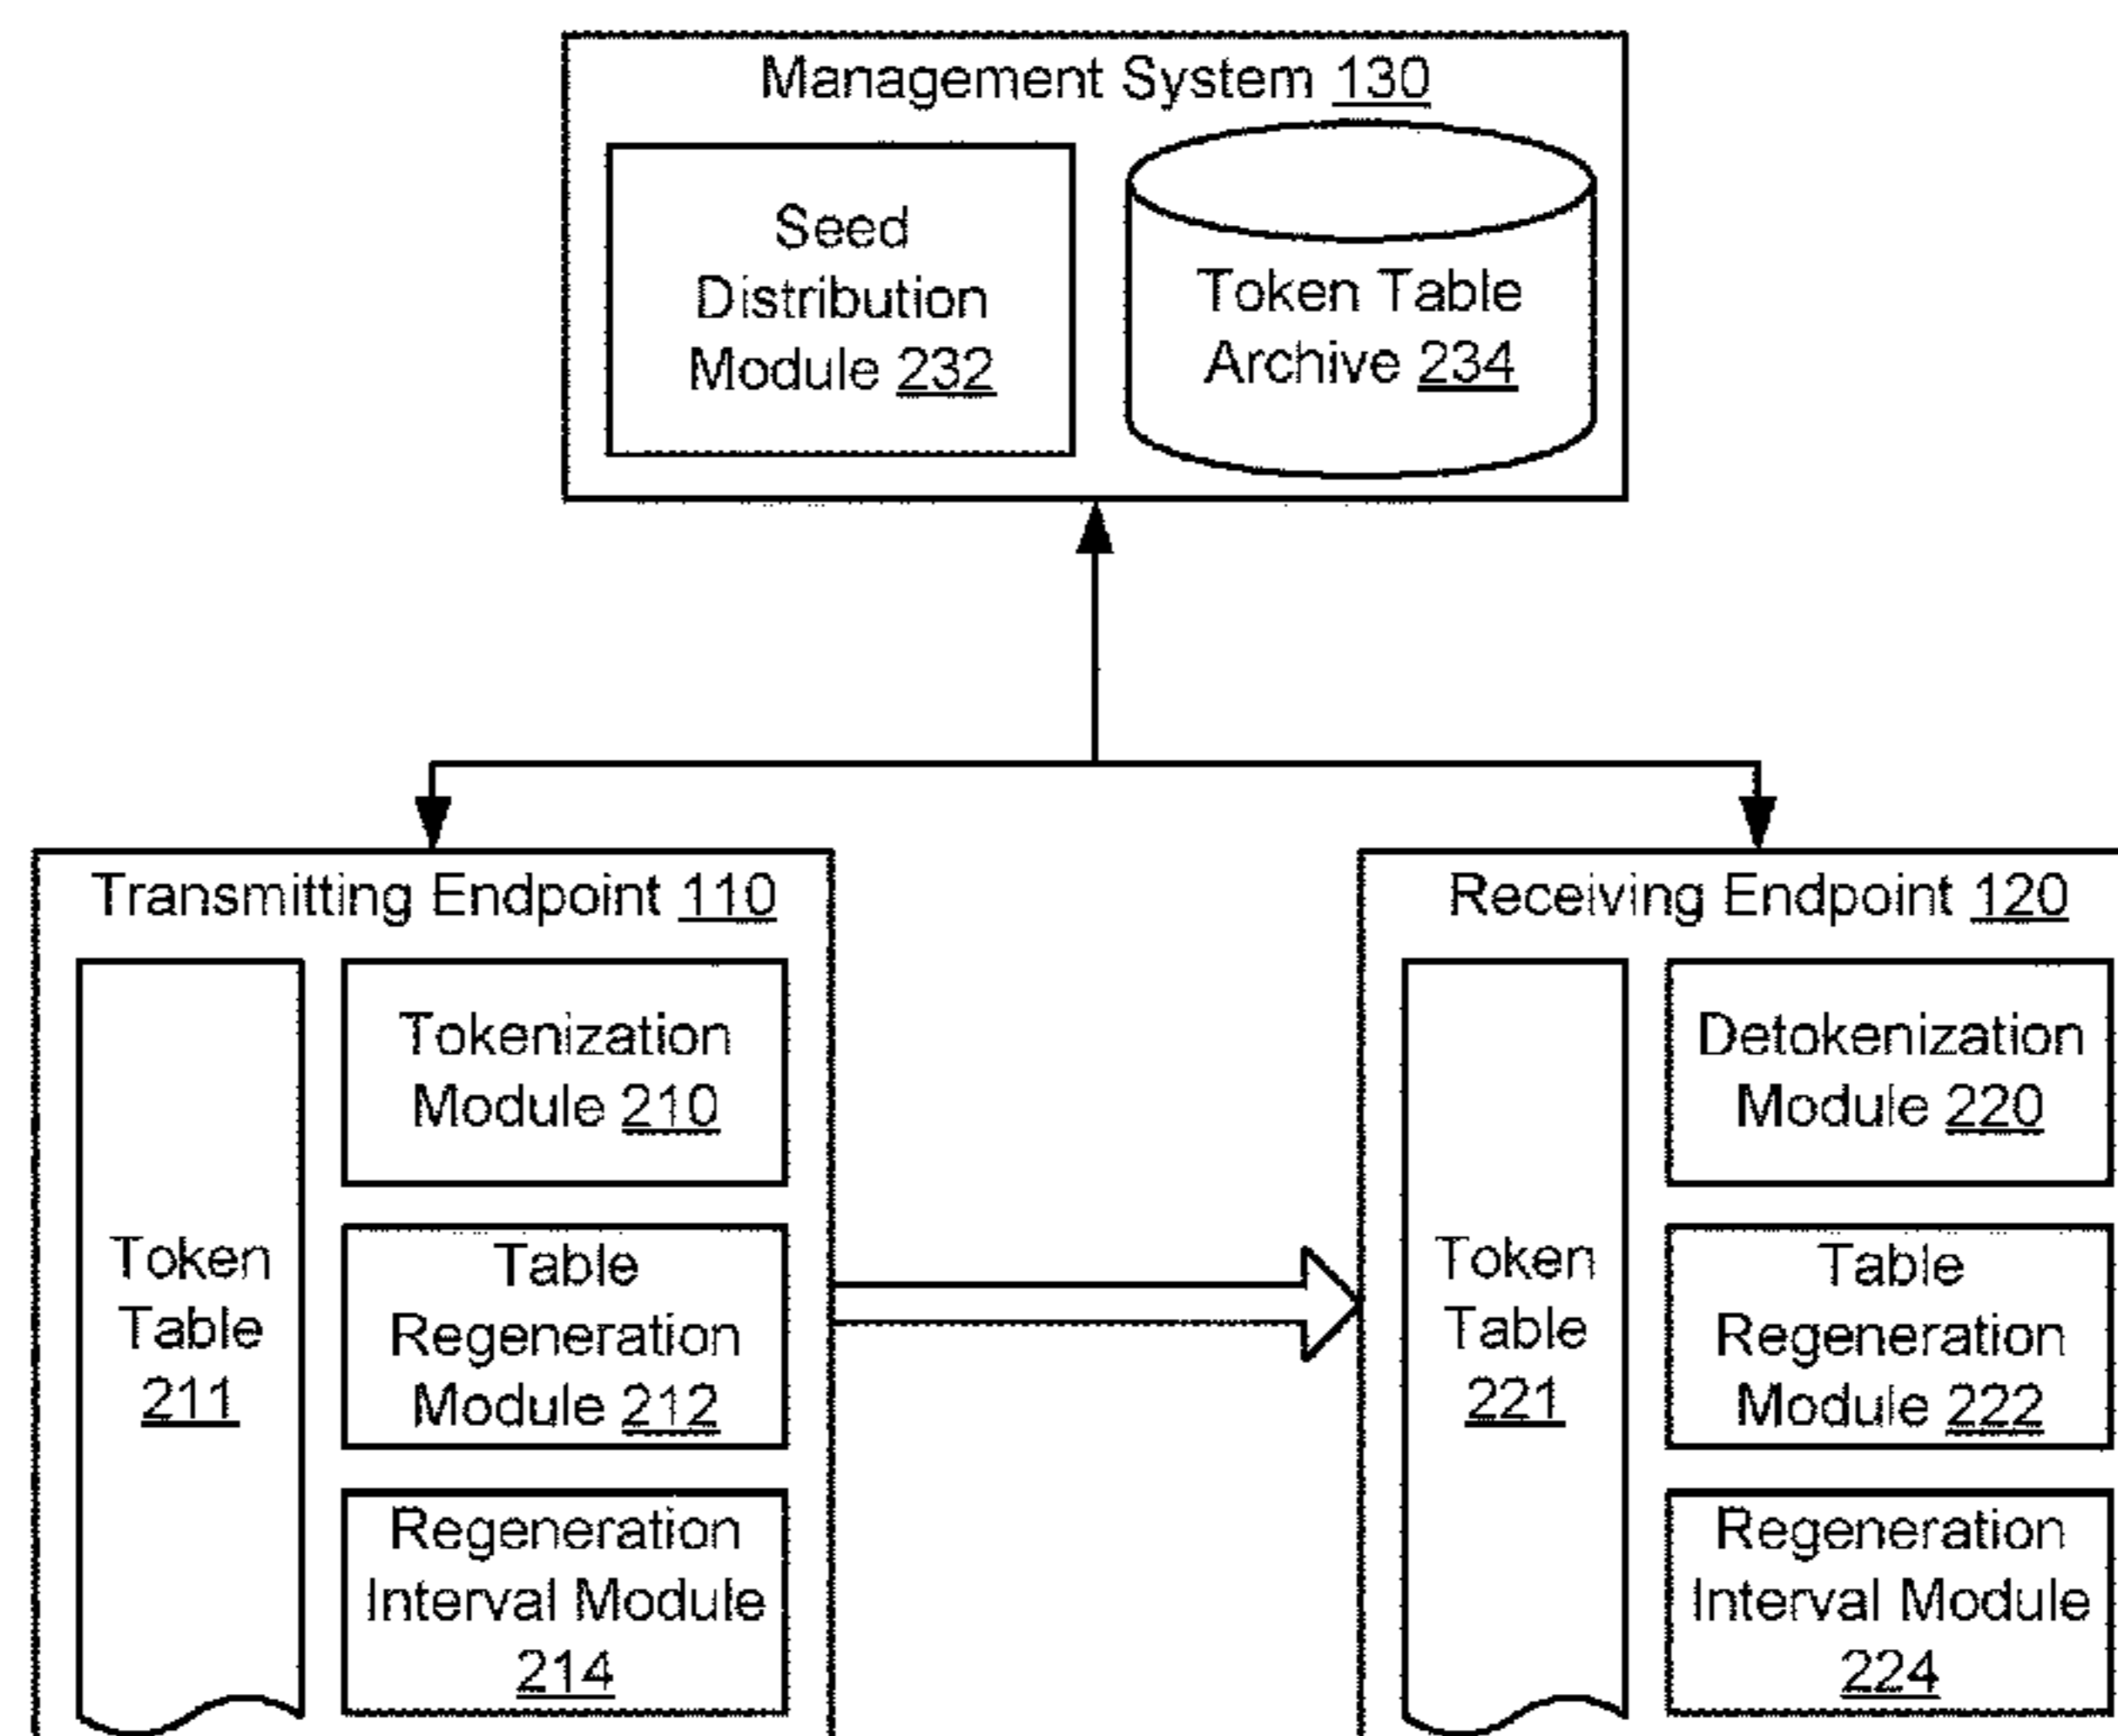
Management System 130

Seed Distribution Module 232

Token Table Archive 234

Transmitting Endpoint 110

Token Table 211

Tokenization Module 210

Table Regeneration Module 212

Regeneration Interval Module 214

Receiving Endpoint 120

Token Table 221

Detokenization Module 220

Table Regeneration Module 222

Regeneration Interval Module 224